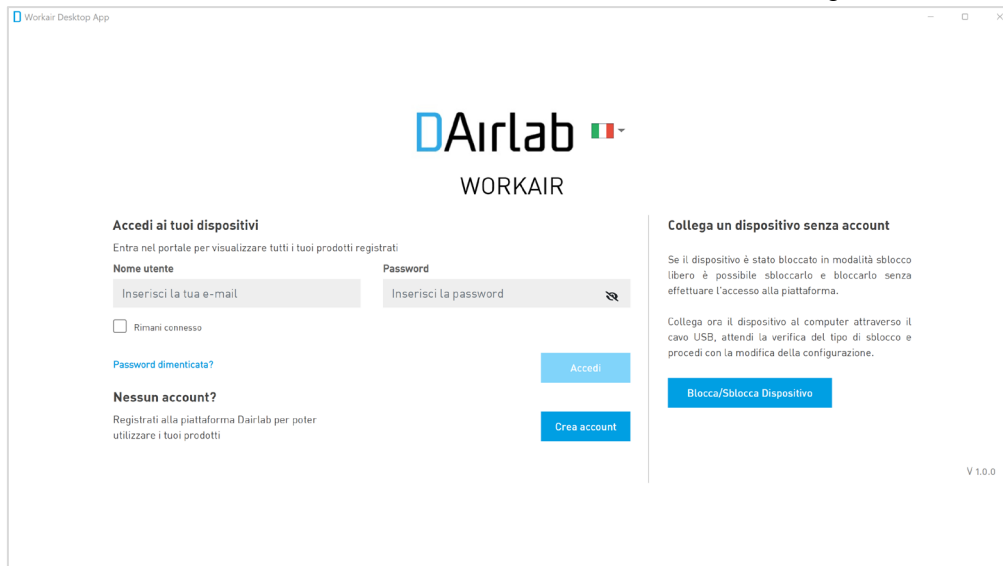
Workair Desktop App

DAirlab

WORKAIR

Accedi ai tuoi dispositivi

Entra nel portale per visualizzare tutti i tuoi prodotti registrati

Nome utente

Inserisci la tua e-mail

Password

Inserisci la password

Rimani connesso

Password dimenticata?

Accedi

Nessun account?

Registrati alla piattaforma Dairlab per poter utilizzare i tuoi prodotti

Crea account

Collega un dispositivo senza account

Se il dispositivo è stato bloccato in modalità sblocco libero è possibile sbloccarlo e bloccarlo senza effettuare l'accesso alla piattaforma.

Collega ora il dispositivo al computer attraverso il cavo USB, attendi la verifica del tipo di sblocco e procedi con la modifica della configurazione.

Blocca/Sblocca Dispositivo

V 1.0.0